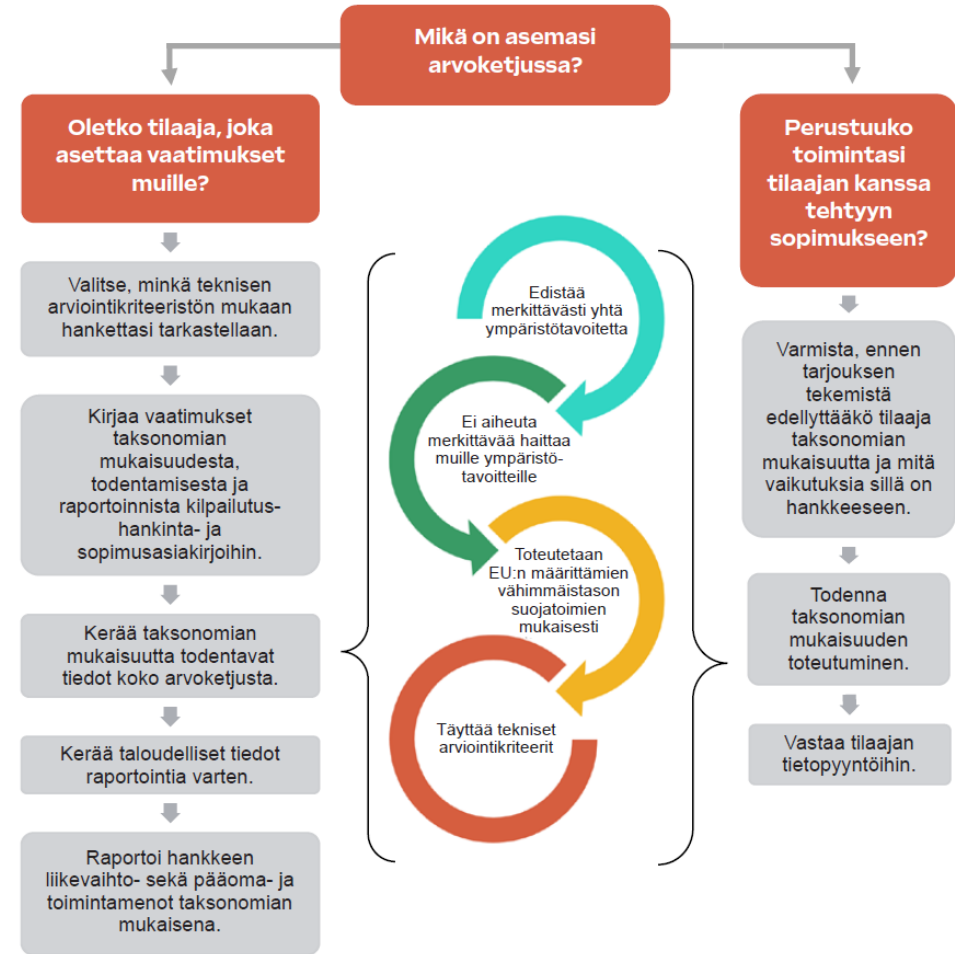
Mikä on asemasi arvoketjussa?

Oletko tilaaja, joka asettaa vaatimukset muille?

Valitse, minkä teknisen arviointikriteeristön mukaan hankettasi tarkastellaan.

Kirjaa vaatimukset taksonomian mukaisuudesta, todentamisesta ja raportoinnista kilpailutus- hankinta- ja sopimusasiakirjoihin.

Kerää taksonomian mukaisuutta todentavat tiedot koko arvoketjusta.

Kerää taloudelliset tiedot raportointia varten.

Raportoi hankkeen liikevaihto- sekä pääoma- ja toimintamenot taksonomian mukaisena.

Edistää merkittävästi yhtä ympäristötavoitetta

Ei aiheuta merkittävää haittaa muille ympäristötavoitteille

Toteutetaan EU:n määrittämien vähimmäistason suojatoimien mukaisesti

Täyttää tekniset arviointikriteerit

Perustuuko toimintasi tilaajan kanssa tehtyyn sopimukseen?

Varmista, ennen tarjouksen tekemistä edellyttääkö tilaaja taksonomian mukaisuutta ja mitä vaikutuksia sillä on hankkeeseen.

Todenna taksonomian mukaisuuden toteutuminen.

Vastaa tilaajan tietopyyntöihin.